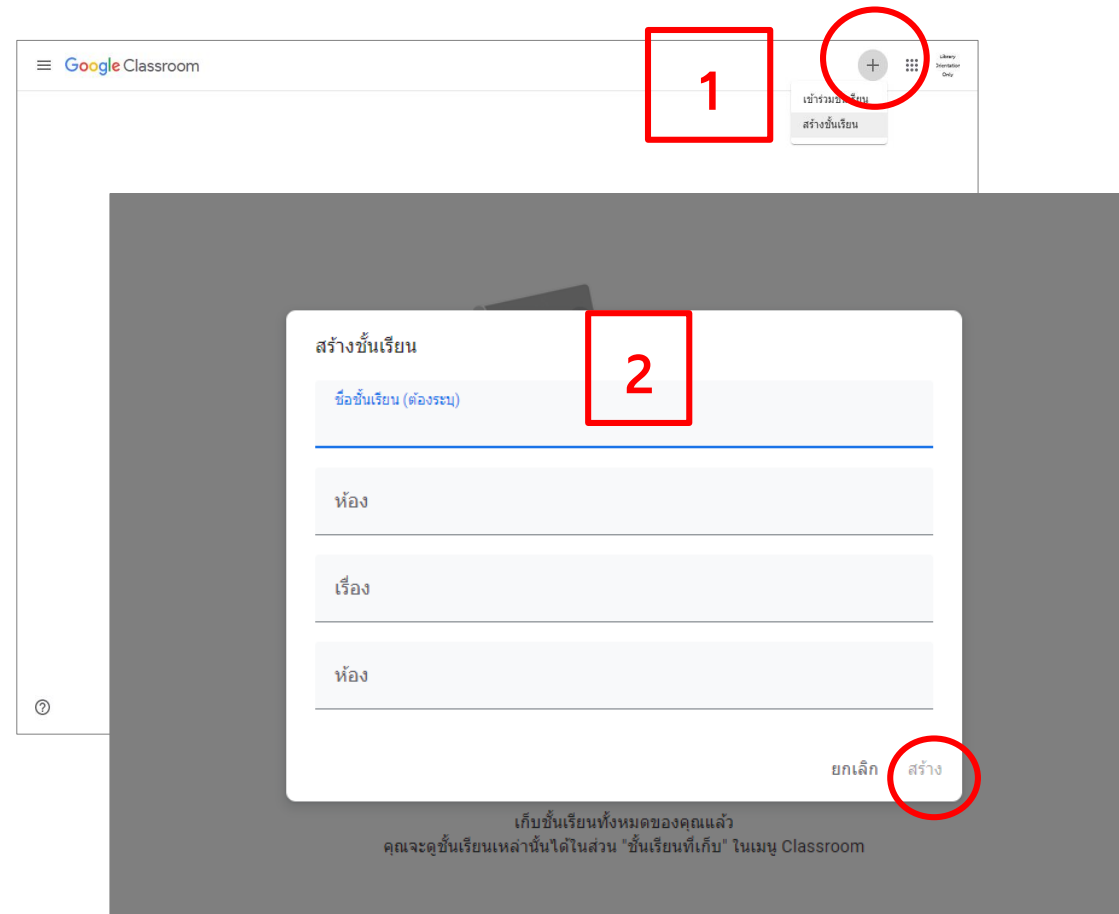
Google Classroom

1

+

Library Orientation Only

เข้าร่วมชั้นเรียน

สร้างชั้นเรียน

สร้างชั้นเรียน

2

ชื่อชั้นเรียน (ต้องระบุ)

ห้อง

เรื่อง

ห้อง

ยกเลิก

สร้าง

เก็บชั้นเรียนทั้งหมดของคุณแล้ว
คุณจะดูชั้นเรียนเหล่านั้นได้ในส่วน "ชั้นเรียนที่เก็บ" ในเมนู Classroom

?